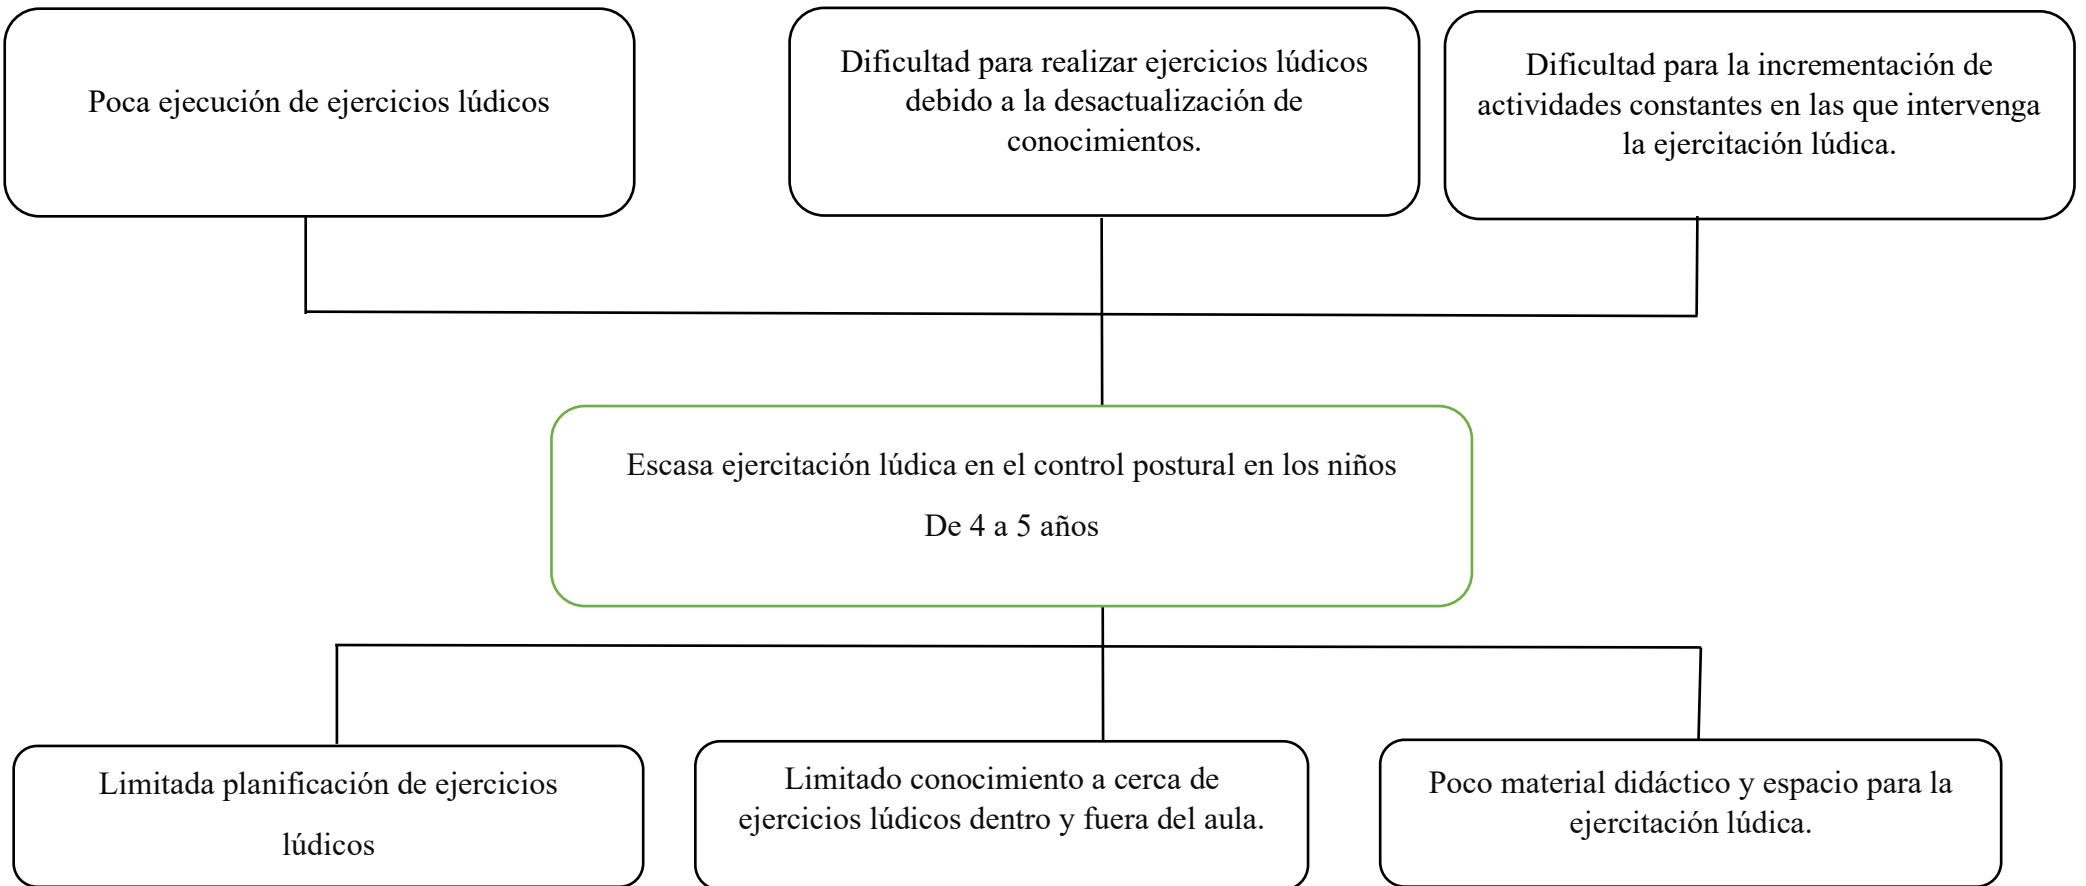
Poca ejecución de ejercicios lúdicos

Dificultad para realizar ejercicios lúdicos debido a la desactualización de conocimientos.

Dificultad para la incrementación de actividades constantes en las que intervenga la ejercitación lúdica.

Escasa ejercitación lúdica en el control postural en los niños

De 4 a 5 años

Limitada planificación de ejercicios lúdicos

Limitado conocimiento a cerca de ejercicios lúdicos dentro y fuera del aula.

Poco material didáctico y espacio para la ejercitación lúdica.